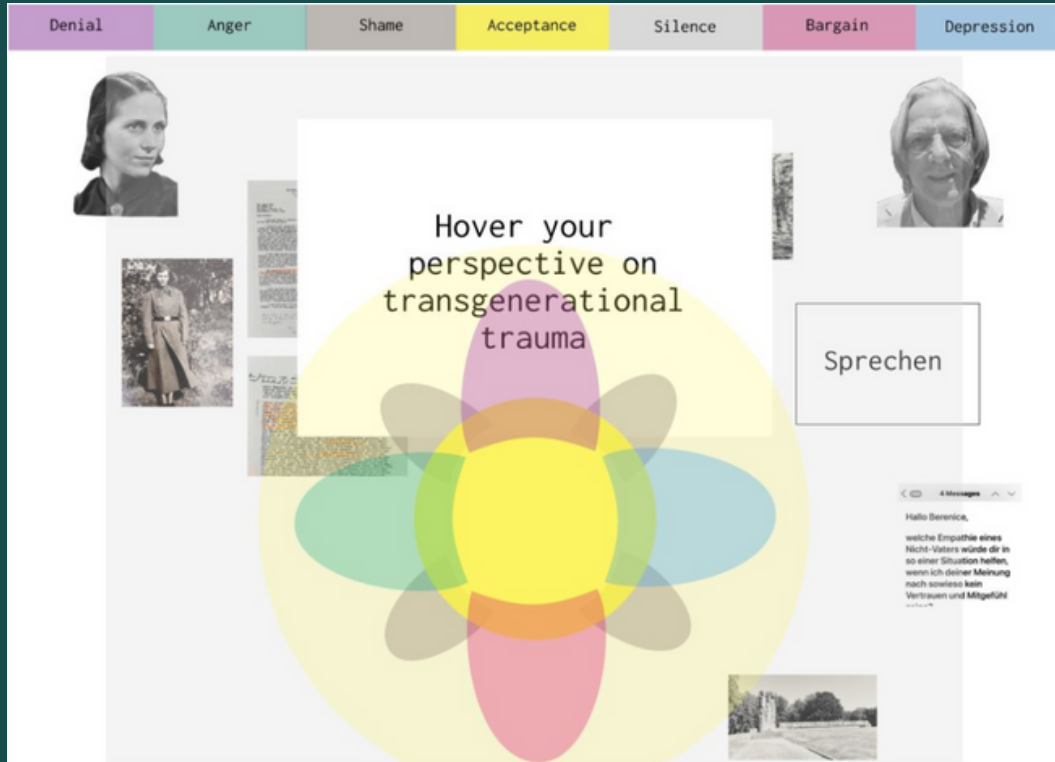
Denial | Anger | Shame | Acceptance | Silence | Bargain | Depression

Hover your perspective on transgenerational trauma

Sprechen

4 Messages

Hallo Berenice,

welche Empathie eines Nicht-Vaters würde dir in so einer Situation helfen, wenn ich deiner Meinung nach sowieso kein Vertrauen und Mitgefühl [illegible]